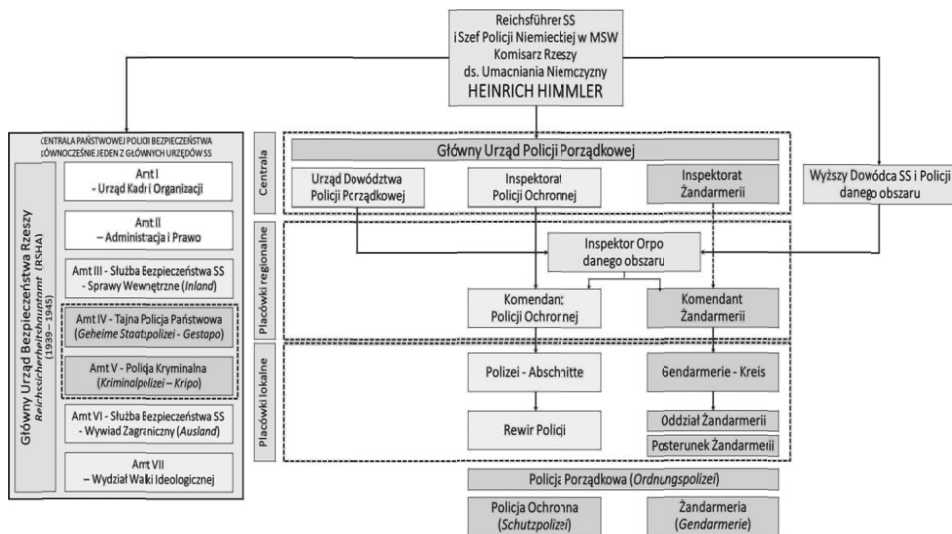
Reichsführer SS
i Szef Policji Niemieckiej w MSW
Komisarz Rzeszy
ds. Umacniania Niemczyzny
HEINRICH HIMMLER

CENTRALA PAŃSTWOWEJ POLICJI BEZPIECZEŃSTWA I RÓWNOCZEŚNIE JEDEN Z GŁÓWNYCH URZĘDÓW SS

Główny Urząd Bezpieczeństwa Rzeszy
Reichssicherheitshauptamt (RSHA)
(1939 – 1945)

Amt I
– Urząd Kadr i Organizacji

Amt II
– Administracja i Prawo

Amt III - Służba Bezpieczeństwa SS
- Sprawy Wewnętrzne (Inland)

Amt IV - Tajna Policja Państwowa
(Geheime Staatspolizei - Gestapo)

Amt V - Policja Kryminalna
(Kriminalpolizei – Kripo)

Amt VI - Służba Bezpieczeństwa SS
- Wywiad Zagraniczny (Ausland)

Amt VII
– Wydział Walki Ideologicznej

Centrala

Główny Urząd Policji Porządkowej

Urząd Dowództwa
Policji Porządkowej

Inspektorat
Policji Ochronnej

Inspektorat
Żandarmerii

Wyższy Dowódca SS i Policji
danego obszaru

Placówki regionalne

Inspektor Orpo
danego obszaru

Komendant
Policji Ochronnej

Komendant
Żandarmerii

Placówki lokalne

Polizei - Abschnitte

Gendarmerie - Kreis

Oddział Żandarmerii

Rewir Policji

Posterunek Żandarmerii

Policja Porządkowa (Ordnungspolizei)

Policja Ochronna
(Schutzpolizei)

Żandarmeria
(Gendarmerie)